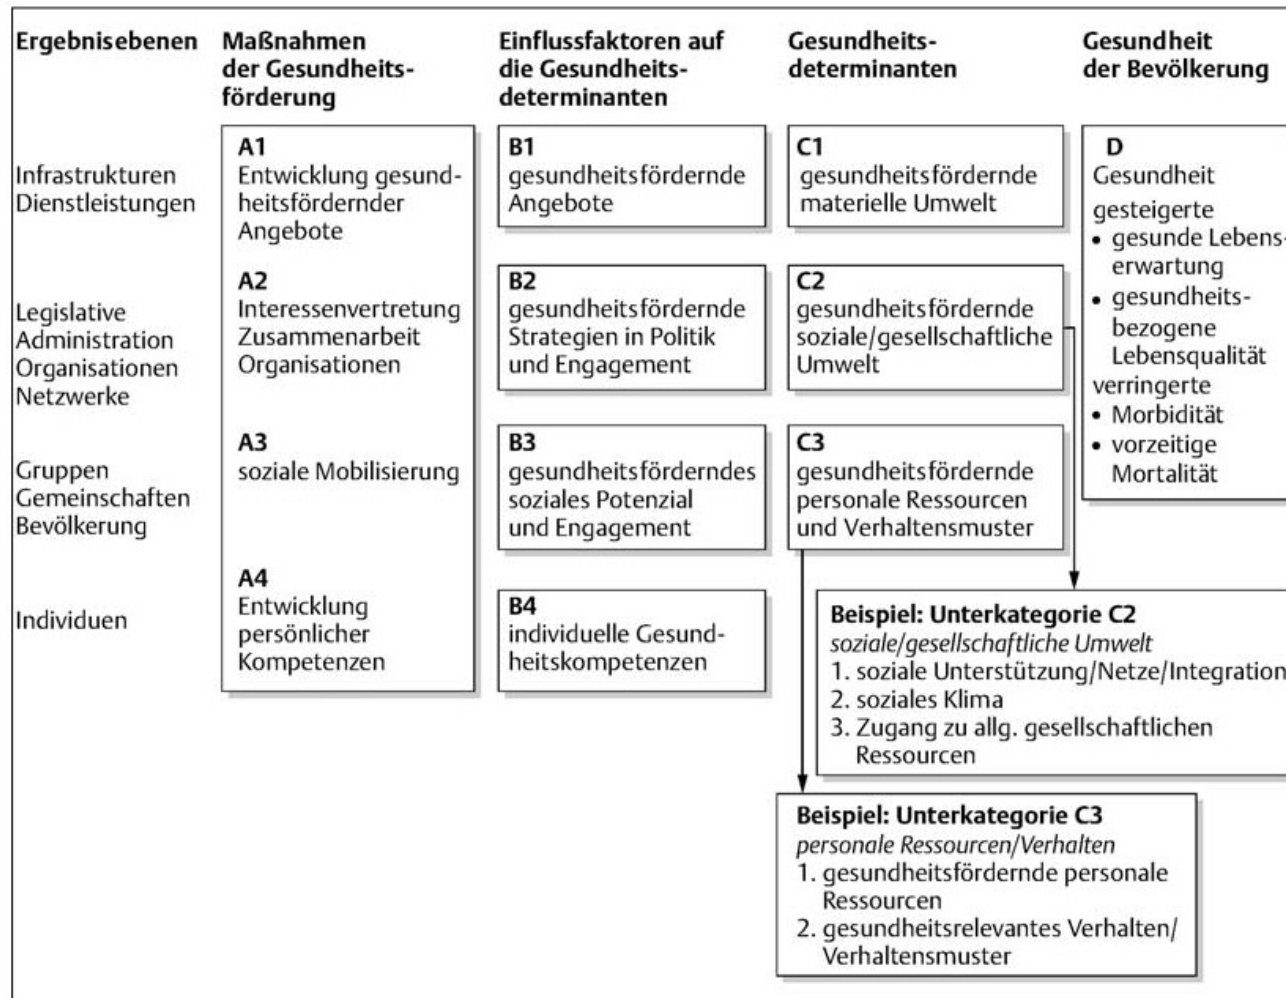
Ergebnisebenen

Maßnahmen der Gesundheitsförderung

Einflussfaktoren auf die Gesundheitsdeterminanten

Gesundheitsdeterminanten

Gesundheit der Bevölkerung

Infrastrukturen
Dienstleistungen

Legislative
Administration
Organisationen
Netzwerke

Gruppen
Gemeinschaften
Bevölkerung

Individuen

A1
Entwicklung gesundheitsfördernder Angebote

A2
Interessenvertretung
Zusammenarbeit
Organisationen

A3
soziale Mobilisierung

A4
Entwicklung persönlicher Kompetenzen

B1
gesundheitsfördernde Angebote

B2
gesundheitsfördernde Strategien in Politik und Engagement

B3
gesundheitsförderndes soziales Potenzial und Engagement

B4
individuelle Gesundheitskompetenzen

C1
gesundheitsfördernde materielle Umwelt

C2
gesundheitsfördernde soziale/gesellschaftliche Umwelt

C3
gesundheitsfördernde personale Ressourcen und Verhaltensmuster

D
Gesundheit
gesteigerte
• gesunde Lebenserwartung
• gesundheitsbezogene Lebensqualität
verringerte
• Morbidität
• vorzeitige Mortalität

Beispiel: Unterkategorie C2
soziale/gesellschaftliche Umwelt
1. soziale Unterstützung/Netze/Integration
2. soziales Klima
3. Zugang zu allg. gesellschaftlichen Ressourcen

Beispiel: Unterkategorie C3
personale Ressourcen/Verhalten
1. gesundheitsfördernde personale Ressourcen
2. gesundheitsrelevantes Verhalten/ Verhaltensmuster